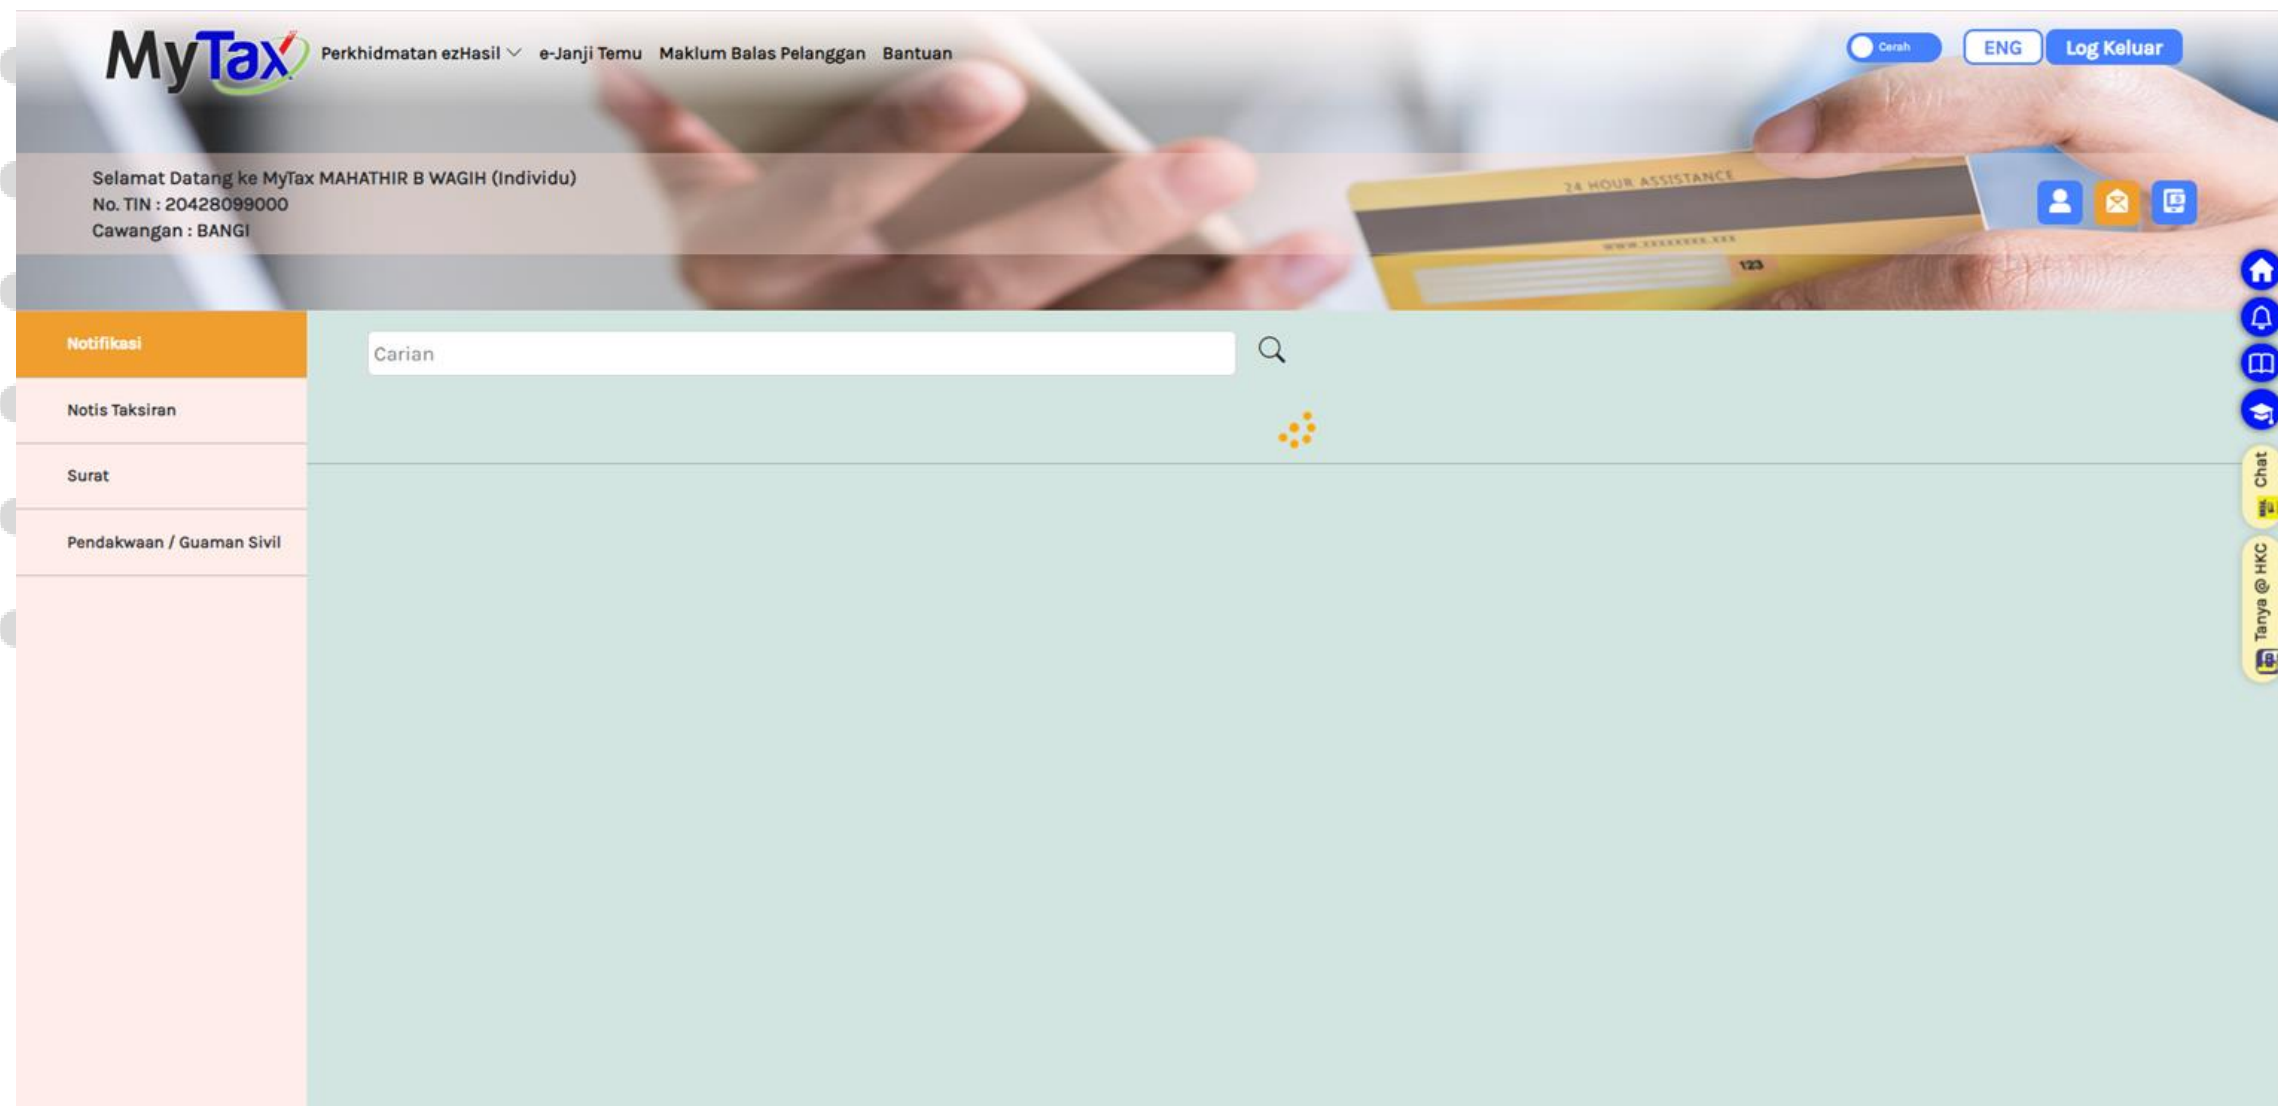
MyTax Perkhidmatan ezHasil e-Janji Temu Maklum Balas Pelanggan Bantuan

Cerah ENG Log Keluar

Selamat Datang ke MyTax MAHATHIR B WAGIH (Individu)
No. TIN : 20428099000
Cawangan : BANGI

24 HOUR ASSISTANCE

123

Notifikasi

Notis Taksiran

Surat

Pendakwaan / Guaman Sivil

Carian

Chat

Tanya @ HKC